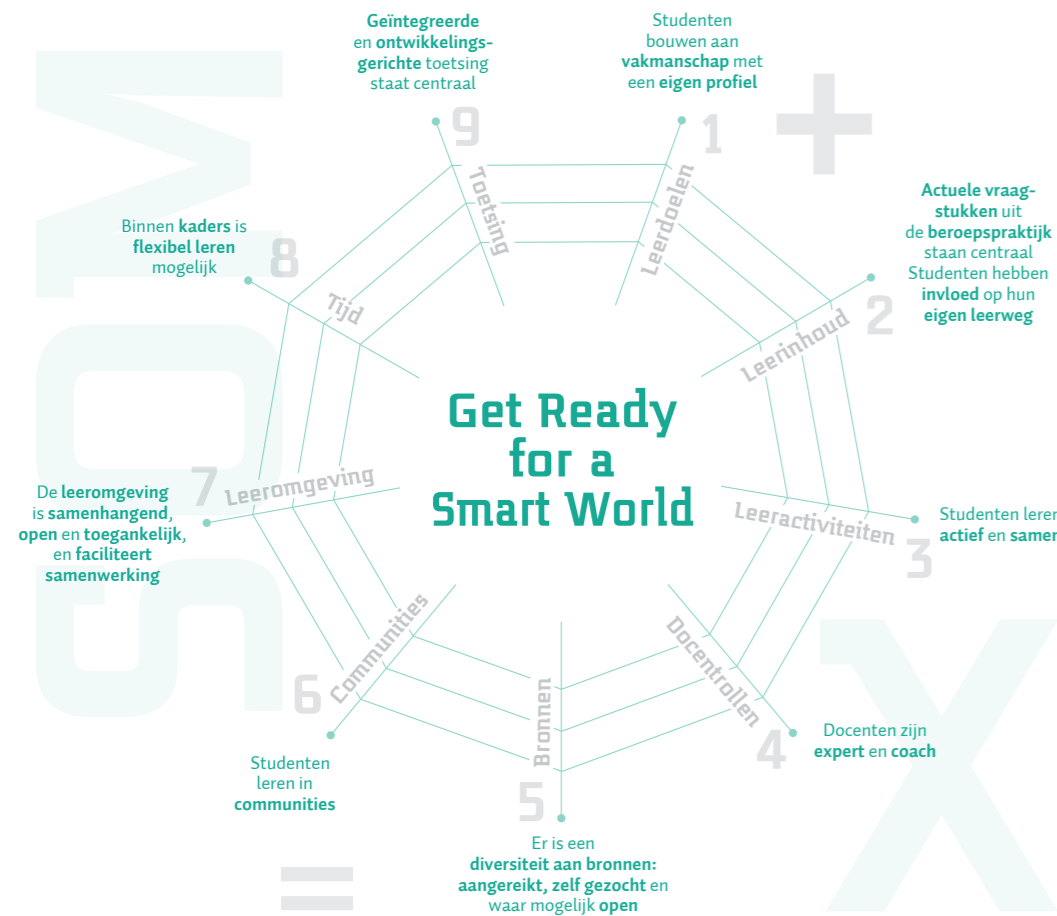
Geïntegreerde en ontwikkelingsgerichte toetsing staat centraal

9

Studenten bouwen aan vakmanschap met een eigen profiel

1

Toetsing

Leerdoelen

Actuele vraagstukken uit de beroepspraktijk staan centraal
Studenten hebben invloed op hun eigen leerweg

2

Leerinhoud

Binnen kaders is flexibel leren mogelijk

8

Tijd

Get Ready for a Smart World

7

Leeromgeving

De leeromgeving is samenhangend, open en toegankelijk, en faciliteert samenwerking

Leeractiviteiten

Studenten leren actief en samen

3

Communities

Docentrollen

Bronnen

6

Studenten leren in communities

4

Docenten zijn expert en coach

5

Er is een diversiteit aan bronnen: aangereikt, zelf gezocht en waar mogelijk open